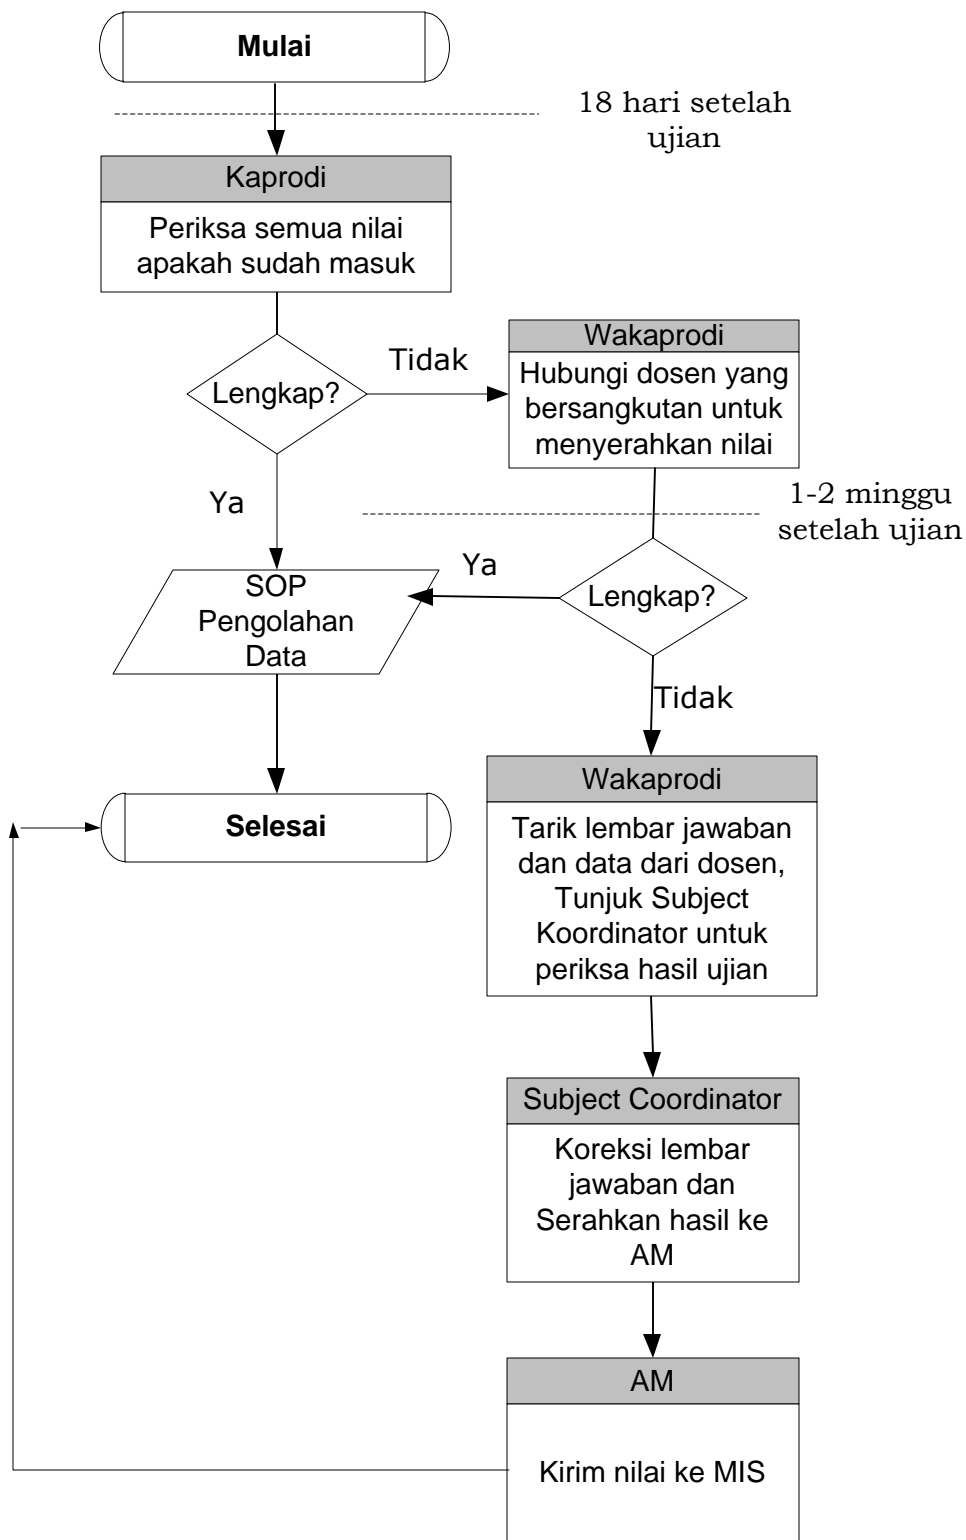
Mulai

18 hari setelah ujian

Kaprodi

Periksa semua nilai apakah sudah masuk

Lengkap?

Tidak

Wakaprodi

Hubungi dosen yang bersangkutan untuk menyerahkan nilai

Ya

1-2 minggu setelah ujian

Ya

SOP Pengolahan Data

Lengkap?

Tidak

Selesai

Wakaprodi

Tarik lembar jawaban dan data dari dosen, Tunjuk Subject Koordinator untuk periksa hasil ujian

Subject Coordinator

Koreksi lembar jawaban dan Serahkan hasil ke AM

AM

Kirim nilai ke MIS